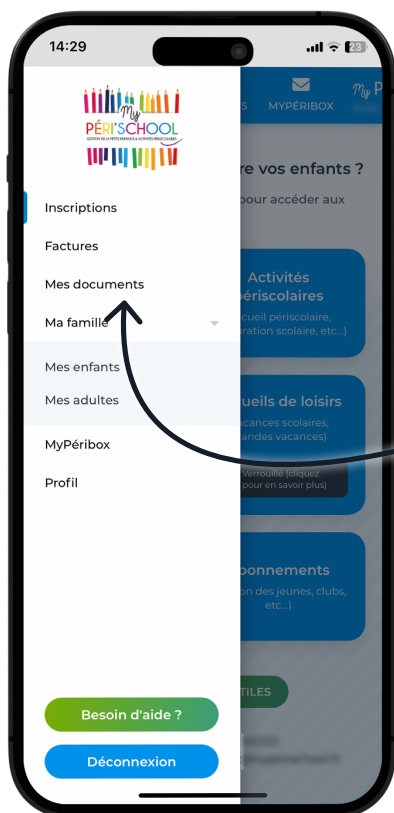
14:29

23

My PÉRI'SCHOOL
GESTION DE LA PETITE ENFANCE & ACTIVITÉS PÉRISCOLAIRES

Inscriptions

Factures

Mes documents

Ma famille

Mes enfants

Mes adultes

MyPéribox

Profil

Besoin d'aide ?

Déconnexion

S

MYPÉRIBOX

re vos enfants ?
pour accéder aux

Activités
périscolaires
ccueil périscolaire,
ration scolaire, etc...)

ueils de loisirs
acances scolaires,
randes vacances)

Verrouillé (cliquez
pour en savoir plus)

bonnements
on des jeunes, clubs,
etc...)

TILES